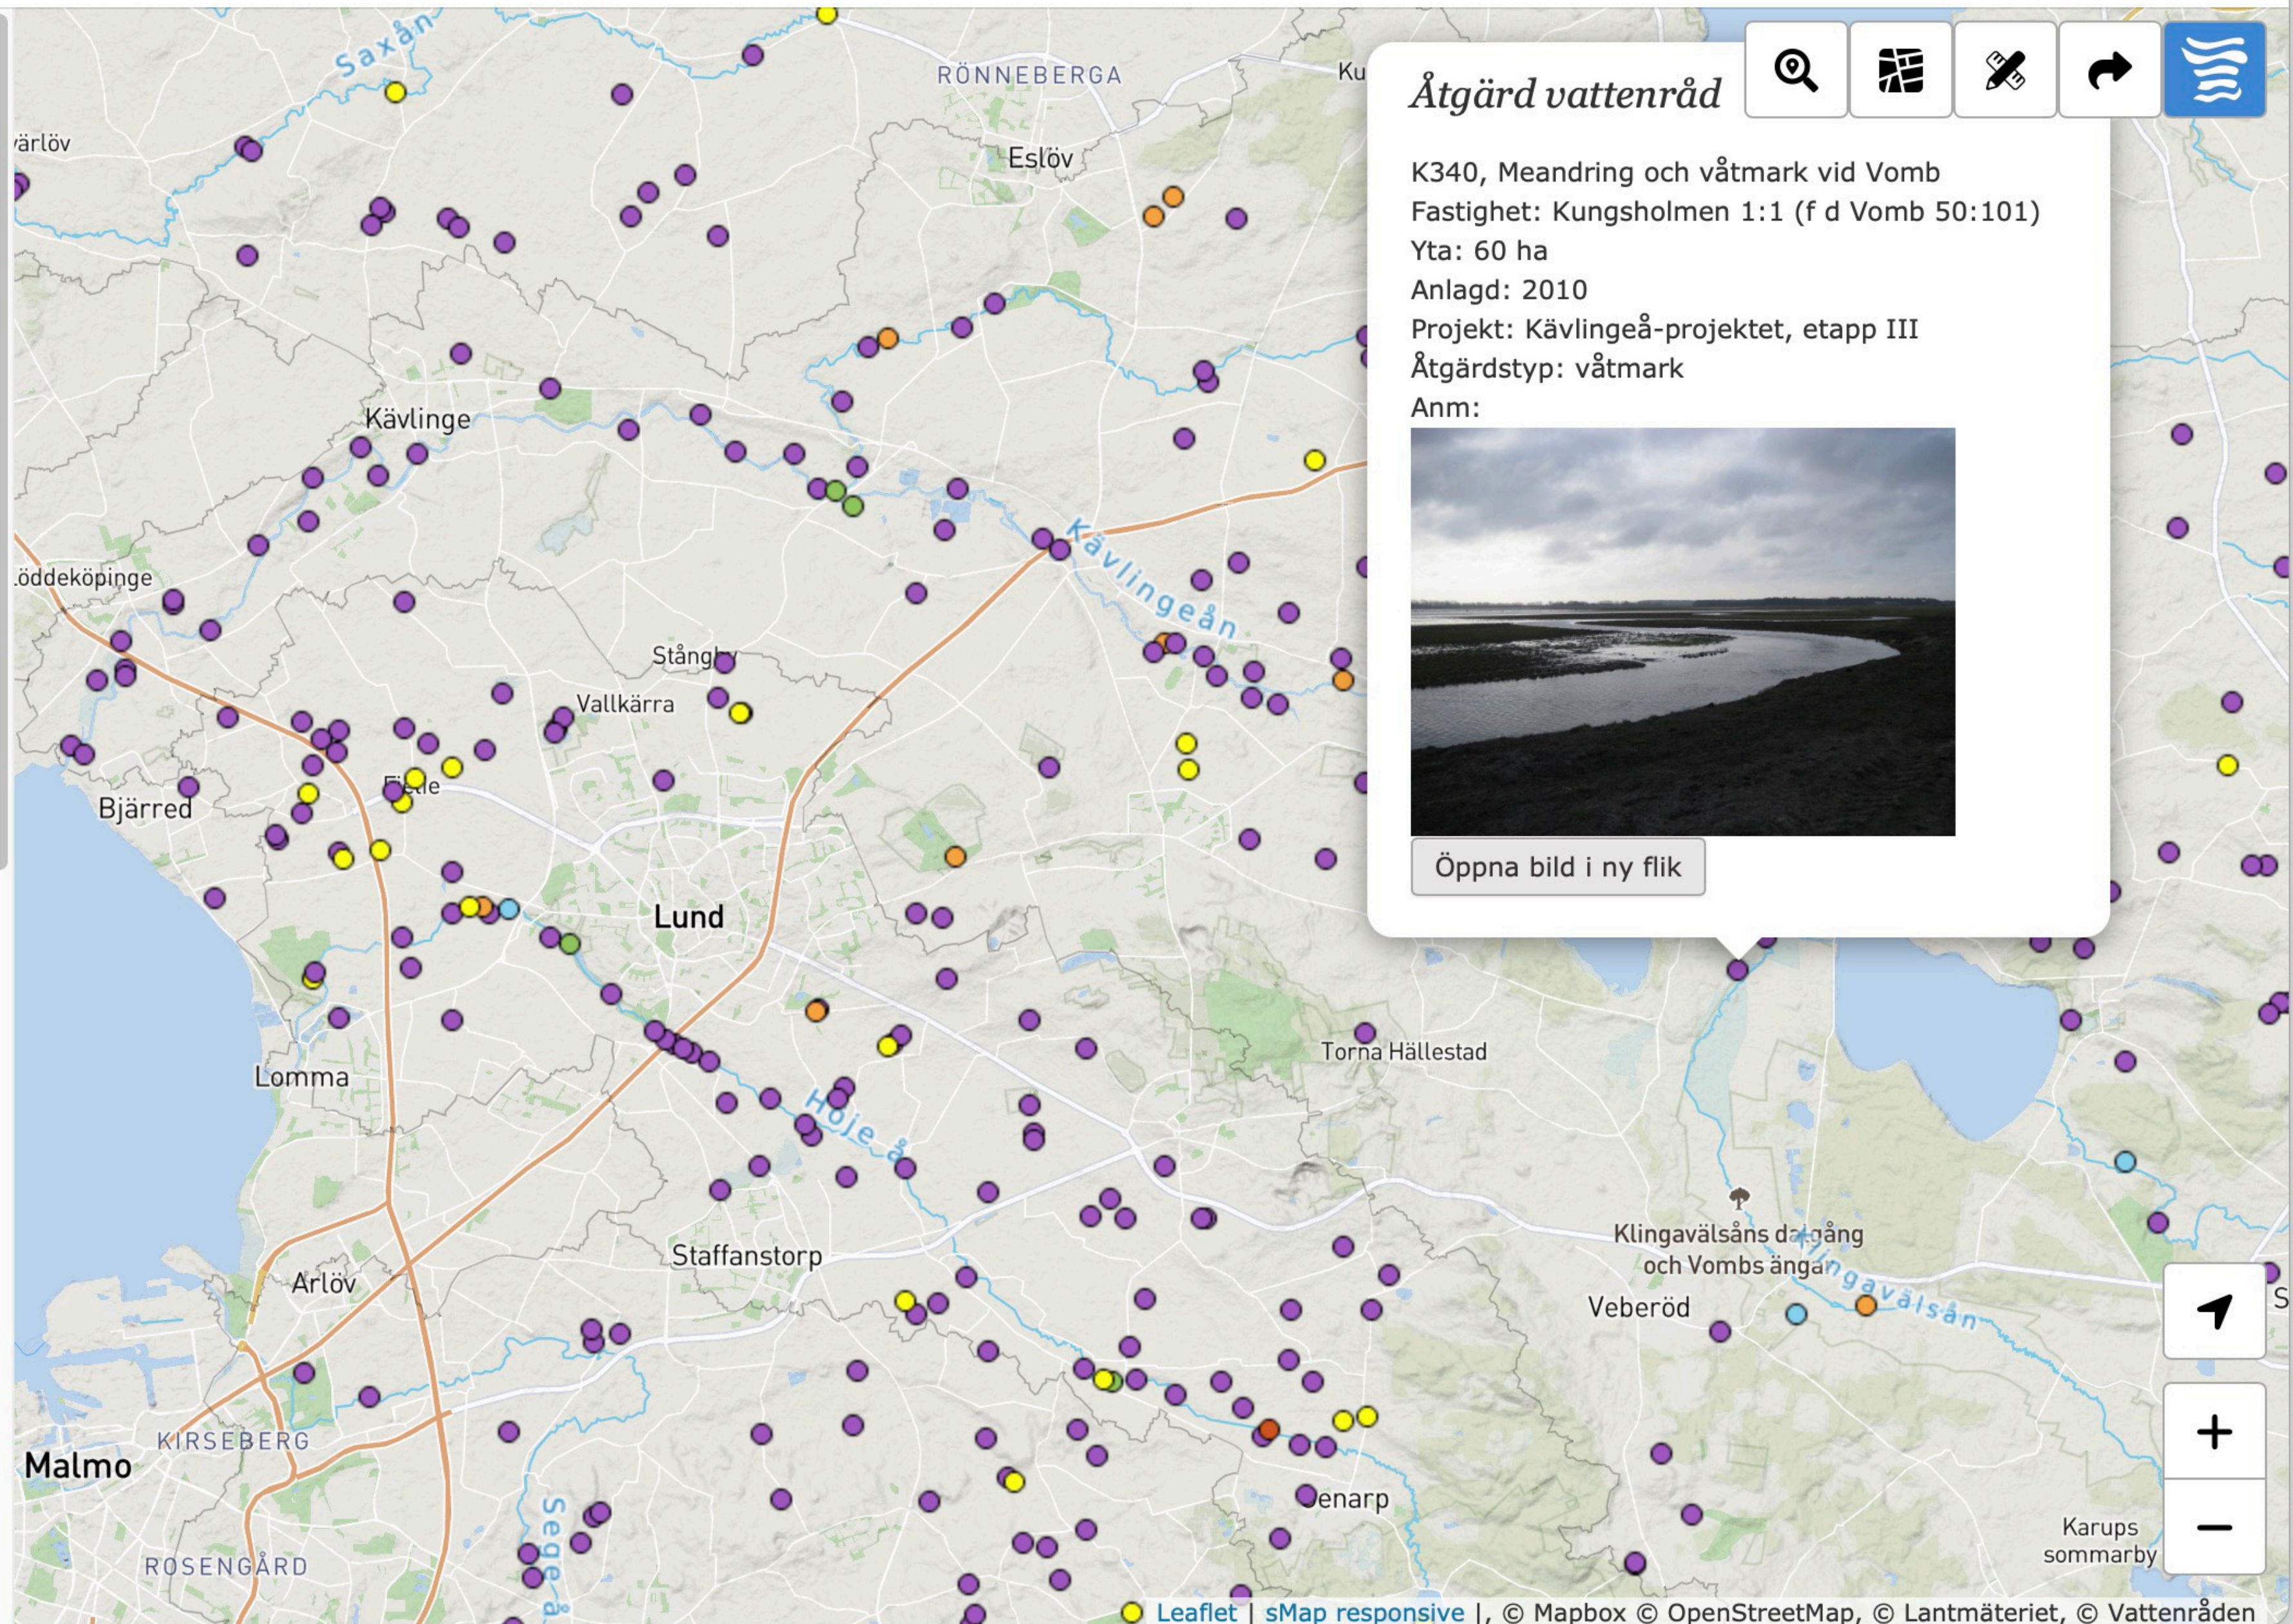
Saxån
RÖNNEBERGA
Ku
värlöv
Eslöv
Kävlinge
Löddeköpinge
Kävlingeån
Stångby
Vallkärra
Bjärred
Flädie
Lund
Lomma
Torna Hällestad
Höje å
Staffanstorp
Arlöv
Klingavälsåns dalgång och Vombs ängar
Veberöd
Klingavälsån
KIRSEBERG
Malmo
ROSENGÅRD
Sege å
Genarp
Karups sommarby
S

Åtgärd vattenråd

K340, Meandring och våtmark vid Vomb
Fastighet: Kungsholmen 1:1 (f d Vomb 50:101)
Yta: 60 ha
Anlagd: 2010
Projekt: Kävlingeå-projektet, etapp III
Åtgärdstyp: våtmark
Anm:

Öppna bild i ny flik

+
−

Leaflet | sMap responsive |, © Mapbox © OpenStreetMap, © Lantmäteriet, © Vattenråden